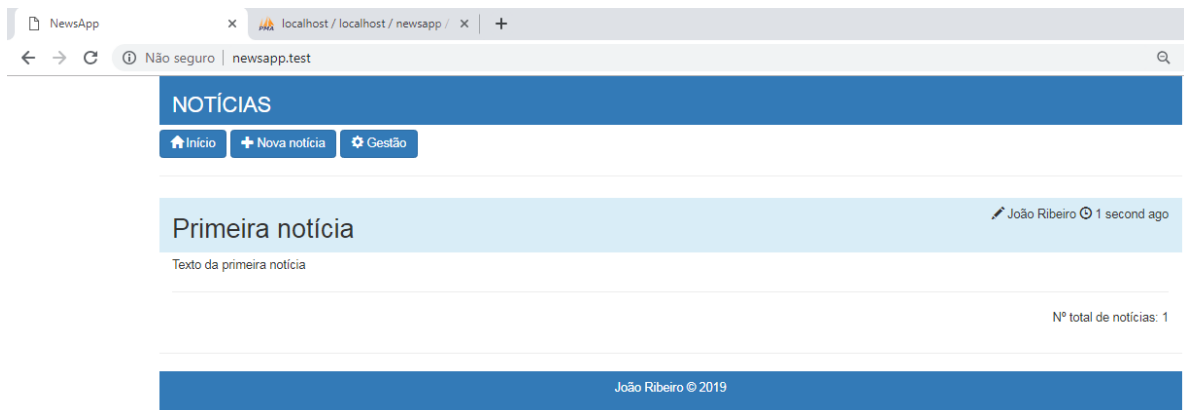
NewsApp ×
localhost / localhost / newsapp / ×
+

Não seguro | newsapp.test

NOTÍCIAS

Início
Nova notícia
Gestão

Primeira notícia
João Ribeiro 1 second ago

Texto da primeira notícia

Nº total de notícias: 1

João Ribeiro © 2019